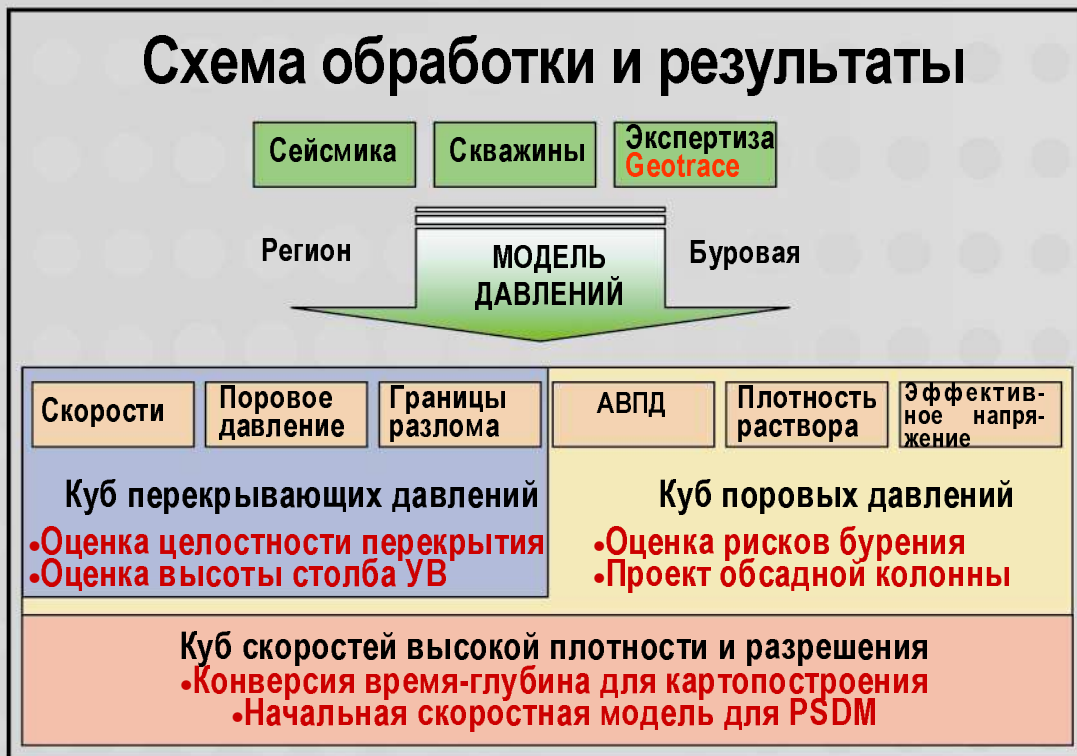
Схема обработки и результаты

Сейсмика

Скважины

Экспертиза Geotrace

Регион

МОДЕЛЬ ДАВЛЕНИЙ

Буровая

Скорости

Поровое давление

Границы разлома

АВПД

Плотность раствора

Эффективное напряжение

Куб перекрывающих давлений

•Оценка целостности перекрытия
•Оценка высоты столба УВ

Куб поровых давлений

•Оценка рисков бурения
•Проект обсадной колонны

Куб скоростей высокой плотности и разрешения

•Конверсия время-глубина для картопостроения
•Начальная скоростная модель для PSDM